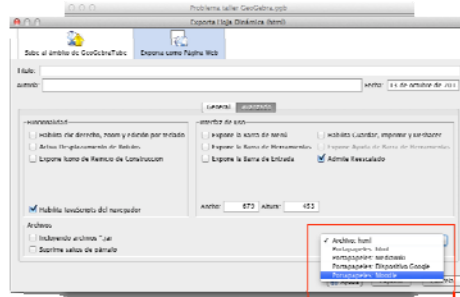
Problema taller GeoGebra.ggb

Exporta Hoja Dinámica (html)

Sube al ámbito de GeoGebraTube

Exporta como Página Web

Título:

Autoría:

Fecha: 15 de octubre de 201

General Avanzado

Funcionalidad

Habilita clic derecho, zoom y edición por teclado

Activa Desplazamiento de Rótulos

Expone Ícono de Reinicio de Construcción

Habilita Lanzadera del navegador

Interfaz de uso

Expone la Barra de Menú

Expone la Barra de Herramientas

Expone la Barra de Entrada

Habilita Guardar, Imprimir y Deshacer

Expone Ayuda de Barra de Herramientas

Admite Reescalado

Ancho: 673 Altura: 453

Archivos

Incluyendo archivos *.jar

Suprime saltos de párrafo

✓ Archivo: html

Portapapeles: html

Portapapeles: Wordpress

Portapapeles: Dispositivo Google

Portapapeles: Moodle